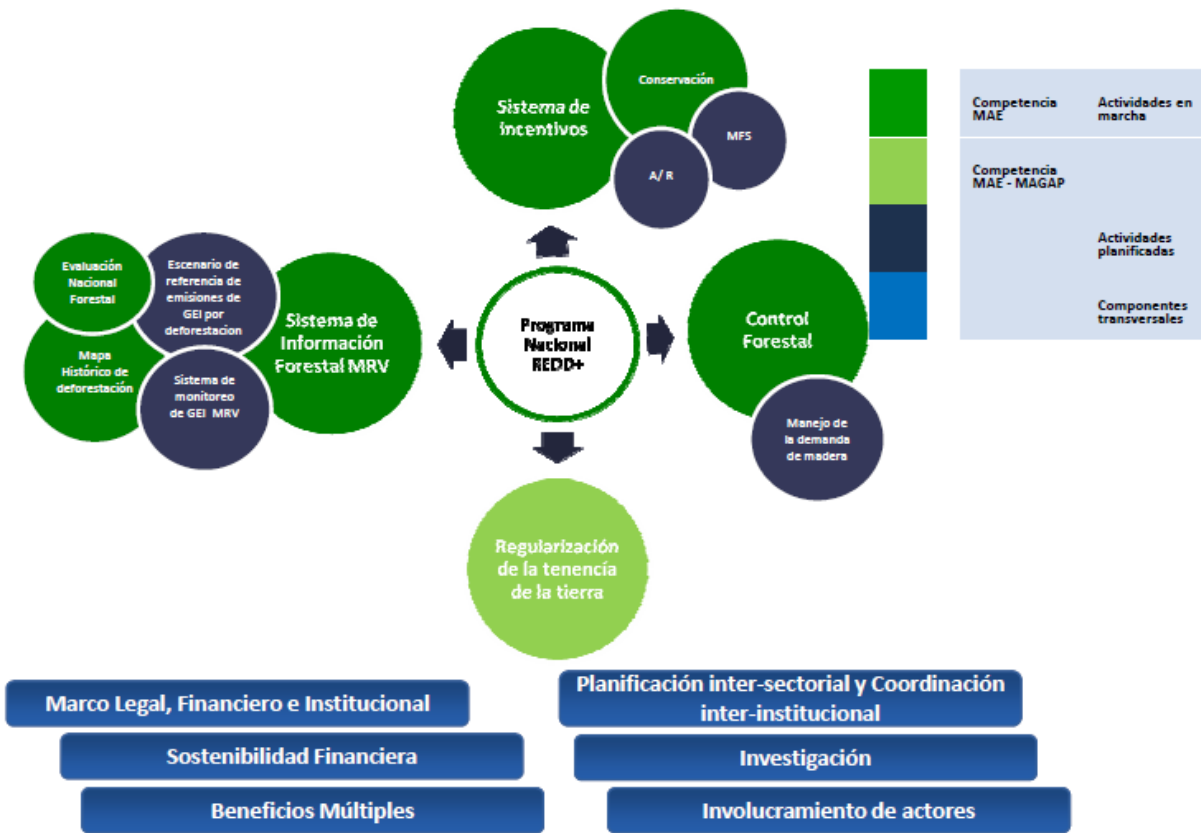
Sistema de incentivos

Conservación

MFS

A/ R

Competencia MAE

Actividades en marcha

Competencia MAE - MAGAP

Actividades planificadas

Componentes transversales

Evaluación Nacional Forestal

Escenario de referencia de emisiones de GEI por deforestacion

Mapa Histórico de deforestación

Sistema de monitoreo de GEI MRV

Sistema de Información Forestal MRV

Programa Nacional REDD+

Control Forestal

Manejo de la demanda de madera

Regularización de la tenencia de la tierra

Marco Legal, Financiero e Institucional

Planificación inter-sectorial y Coordinación inter-institucional

Sostenibilidad Financiera

Investigación

Beneficios Múltiples

Involucramiento de actores